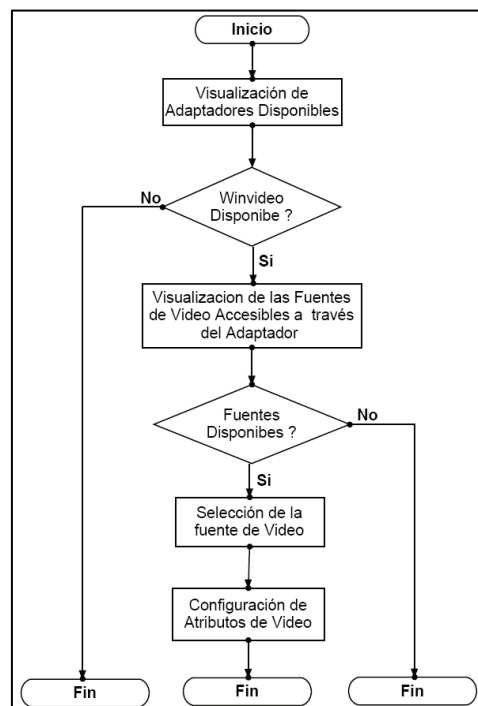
Inicio

Visualización de Adaptadores Disponibles

Winvideo Disponibe ?

No

Si

Visualizacion de las Fuentes de Video Accesibles a través del Adaptador

Fuentes Disponibes ?

No

Si

Selección de la fuente de Video

Configuración de Atributos de Video

Fin

Fin

Fin